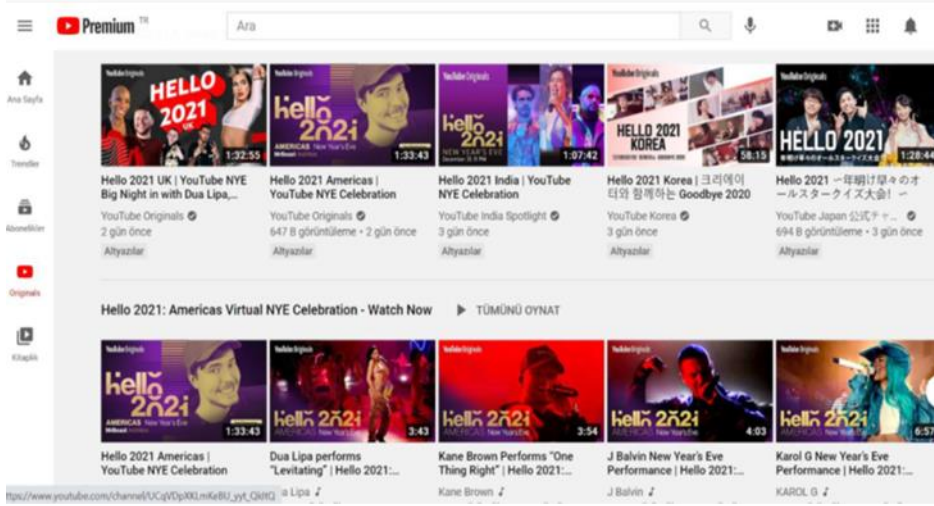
Premium TR

Ara

Ana Sayfa

Trendler

Abonelikler

Originals

Kitaplık

HELLO 2021 UK
1:32:55
Hello 2021 UK | YouTube NYE Big Night in with Dua Lipa,...
YouTube Originals
2 gün önce
Altyazılar

hello 2021
1:33:43
Hello 2021 Americas | YouTube NYE Celebration
YouTube Originals
647 B görüntüleme • 2 gün önce
Altyazılar

hello 2021
1:07:42
Hello 2021 India | YouTube NYE Celebration
YouTube India Spotlight
3 gün önce
Altyazılar

HELLO 2021 KOREA
58:15
Hello 2021 Korea | 크리에이터와 함께하는 Goodbye 2020
YouTube Korea
3 gün önce
Altyazılar

HELLO 2021
1:28:44
Hello 2021 一年明け早々のオールスタークイズ大会! ー
YouTube Japan 公式チャ...
694 B görüntüleme • 3 gün önce
Altyazılar

Hello 2021: Americas Virtual NYE Celebration - Watch Now
TÜMÜNÜ OYNAT

hello 2021 AMERICAS
1:33:43
Hello 2021 Americas | YouTube NYE Celebration

hello 2021
3:43
Dua Lipa performs "Levitating" | Hello 2021:...
Dua Lipa

hello 2021
3:54
Kane Brown Performs "One Thing Right" | Hello 2021:...
Kane Brown

hello 2021
4:03
J Balvin New Year's Eve Performance | Hello 2021:...
J Balvin

hello 2021
6:57
Karol G New Year's Eve Performance | Hello 2021:...
KAROL G

ttps://www.youtube.com/channel/UCqVDpXKLmKeBU_yyt_QkltQ